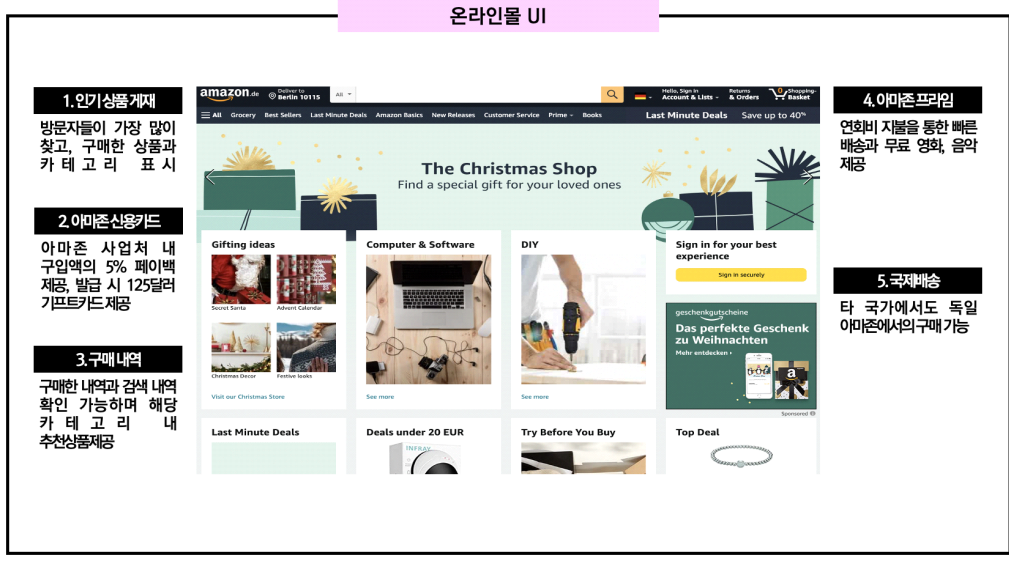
온라인몰 UI

1. 인기상품 게재

방문자들이 가장 많이 찾고, 구매한 상품과 카테고리 표시

2. 아마존 신용카드

아마존 사업처 내 구입액의 5% 페이백 제공, 발급 시 125달러 기프트카드 제공

3. 구매 내역

구매한 내역과 검색 내역 확인 가능하며 해당 카테고리 내 추천상품제공

amazon.de Deliver to Berlin 10115 All Hello, Sign in Account & Lists Returns & Orders 0 Shopping-Basket

All Grocery Best Sellers Last Minute Deals Amazon Basics New Releases Customer Service Prime Books Last Minute Deals Save up to 40%

The Christmas Shop
Find a special gift for your loved ones

Gifting ideas
Secret Santa Advent Calendar
Christmas Decor Festive looks
Visit our Christmas Store

Computer & Software
See more

DIY
See more

Sign in for your best experience
Sign in securely

geschenkgutscheine
Das perfekte Geschenk zu Weihnachten
Mehr entdecken
Sponsored

Last Minute Deals

Deals under 20 EUR

Try Before You Buy

Top Deal

4. 아마존 프라임

연회비 지불을 통한 빠른 배송과 무료 영화, 음악 제공

5. 국제배송

타 국가에서도 독일 아마존에서의 구매 가능